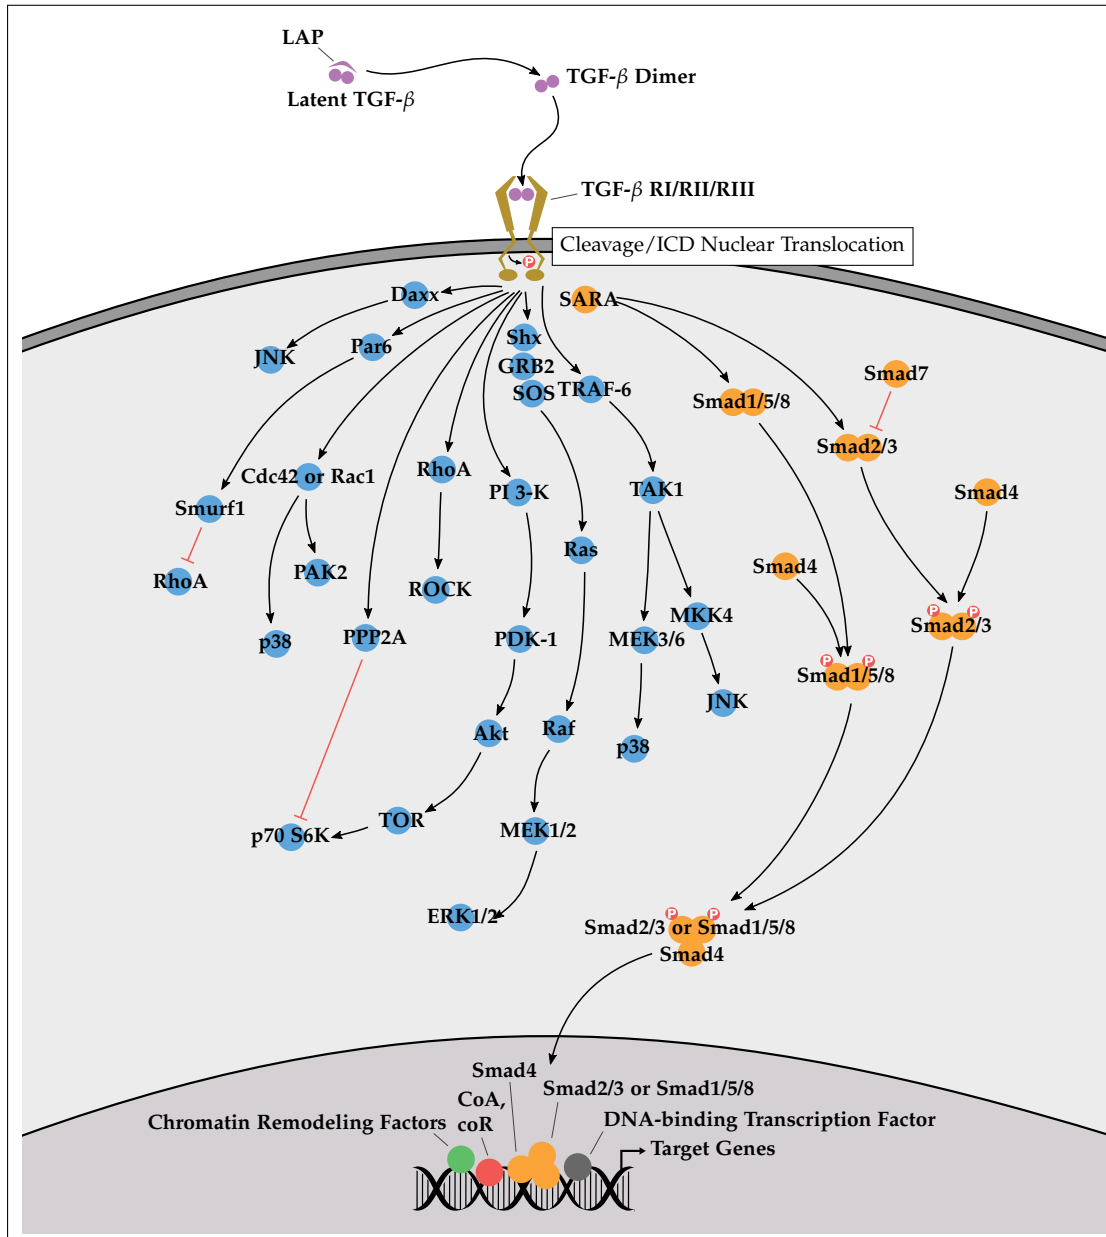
LAP
Latent TGF-$\beta$
TGF-$\beta$ Dimer
TGF-$\beta$ RI/RII/RIII
Cleavage/ICD Nuclear Translocation
P
Daxx
SARA
JNK
Par6
Shx
GRB2
SOS
TRAF-6
Smad1/5/8
Smad7
Smad2/3
Smurf1
Cdc42 or Rac1
RhoA
PI 3-K
TAK1
Smad4
RhoA
PAK2
ROCK
Ras
Smad4
MKK4
P
P
Smad2/3
p38
PPP2A
PDK-1
MEK3/6
P
P
Smad1/5/8
JNK
Akt
Raf
p38
TOR
p70 S6K
MEK1/2
ERK1/2
P
P
Smad2/3 or Smad1/5/8
Smad4
Smad4
CoA,
coR
Smad2/3 or Smad1/5/8
Chromatin Remodeling Factors
DNA-binding Transcription Factor
Target Genes